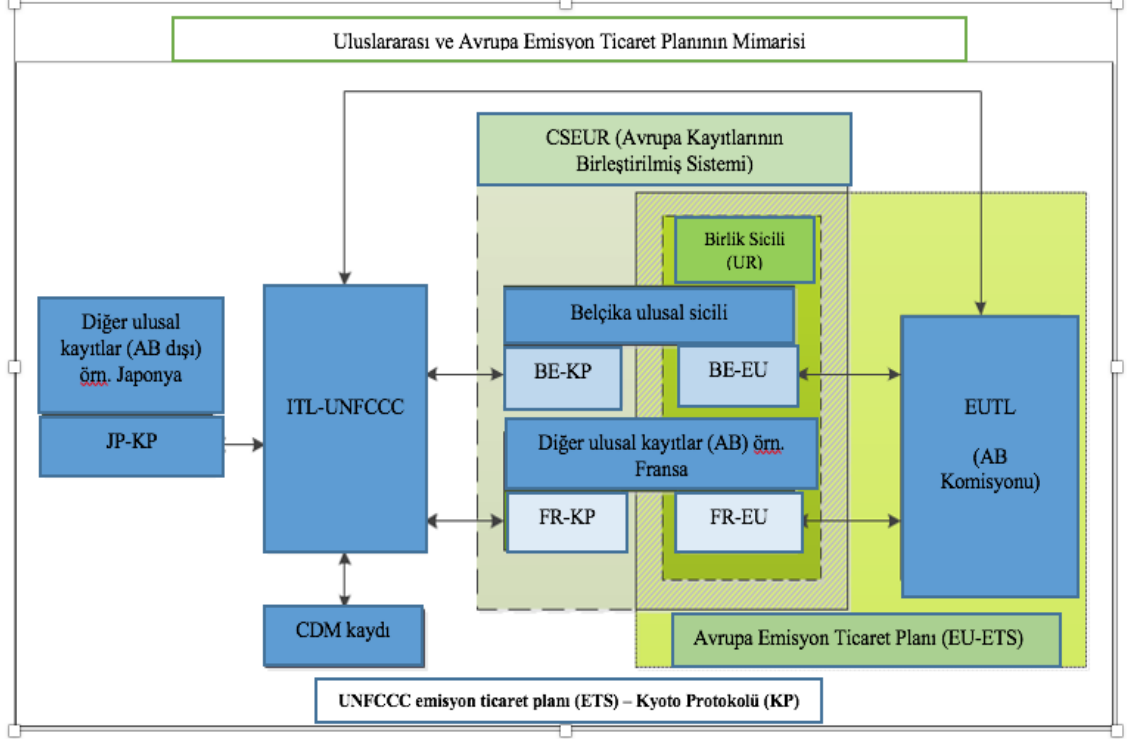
Uluslararası ve Avrupa Emisyon Ticaret Planının Mimarisi

CSEUR (Avrupa Kayıtlarının Birleştirilmiş Sistemi)

Birlik Sicili (UR)

Diğer ulusal kayıtlar (AB dışı) örn. Japonya

JP-KP

ITL-UNFCCC

Belçika ulusal sicili

BE-KP

BE-EU

Diğer ulusal kayıtlar (AB) örn. Fransa

FR-KP

FR-EU

EUTL

(AB Komisyonu)

CDM kaydı

Avrupa Emisyon Ticaret Planı (EU-ETS)

UNFCCC emisyon ticaret planı (ETS) – Kyoto Protokolü (KP)